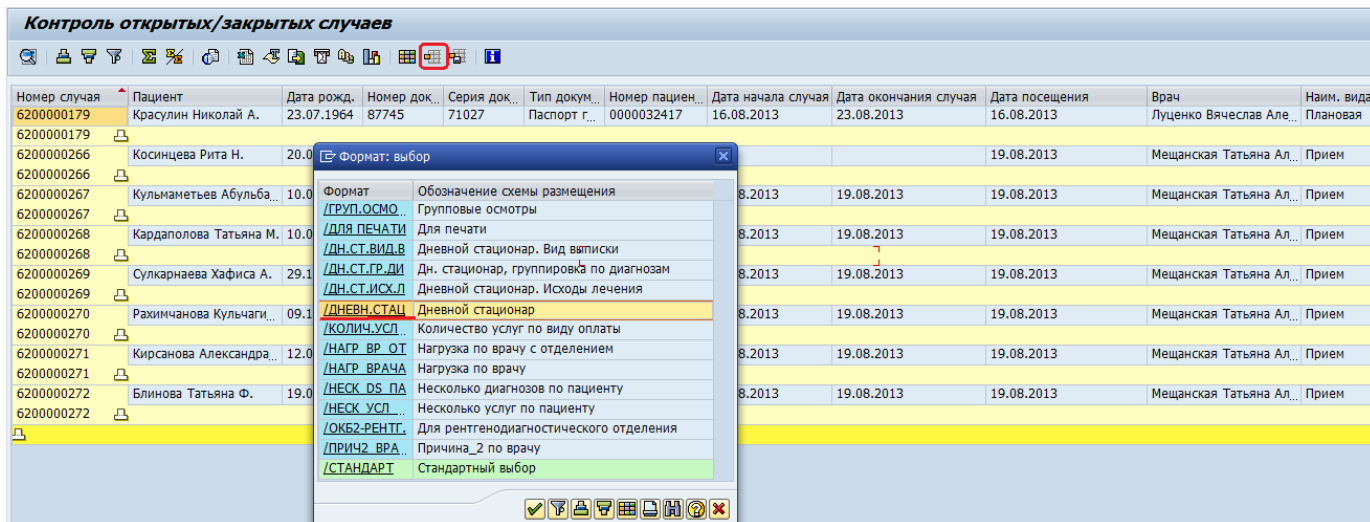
Контроль открытых/закрытых случаев

| Номер случая | Пациент | Дата рожд. | Номер док | Серия док | Тип докум | Номер пациен | Дата начала случая | Дата окончания случая | Дата посещения | Врач | Наим. вида |
|---|---|---|---|---|---|---|---|---|---|---|---|
| 6200000179 | Красулин Николай А. | 23.07.1964 | 87745 | 71027 | Паспорт г | 0000032417 | 16.08.2013 | 23.08.2013 | 16.08.2013 | Луценко Вячеслав Але | Плановая |
| 6200000179 | | | | | | | | | | | |
| 6200000266 | Косинцева Рита Н. | 20.0 | | | | | | | 19.08.2013 | Мещанская Татьяна Ал | Прием |
| 6200000266 | | | | | | | | | | | |
| 6200000267 | Кульмаметьев Абульба | 10.0 | | | | | 8.2013 | 19.08.2013 | 19.08.2013 | Мещанская Татьяна Ал | Прием |
| 6200000267 | | | | | | | | | | | |
| 6200000268 | Кардаполова Татьяна М. | 10.0 | | | | | 8.2013 | 19.08.2013 | 19.08.2013 | Мещанская Татьяна Ал | Прием |
| 6200000268 | | | | | | | | | | | |
| 6200000269 | Сулкарнаева Хафиса А. | 29.1 | | | | | 8.2013 | 19.08.2013 | 19.08.2013 | Мещанская Татьяна Ал | Прием |
| 6200000269 | | | | | | | | | | | |
| 6200000270 | Рахимчанова Кульчаги | 09.1 | | | | | 8.2013 | 19.08.2013 | 19.08.2013 | Мещанская Татьяна Ал | Прием |
| 6200000270 | | | | | | | | | | | |
| 6200000271 | Кирсанова Александра | 12.0 | | | | | 8.2013 | 19.08.2013 | 19.08.2013 | Мещанская Татьяна Ал | Прием |
| 6200000271 | | | | | | | | | | | |
| 6200000272 | Блинова Татьяна Ф. | 19.0 | | | | | 8.2013 | 19.08.2013 | 19.08.2013 | Мещанская Татьяна Ал | Прием |
| 6200000272 | | | | | | | | | | | |

Формат: выбор

| Формат | Обозначение схемы размещения |
|---|---|
| /ГРУП.ОСМО | Групповые осмотры |
| /ДЛЯ ПЕЧАТИ | Для печати |
| /ДН.СТ.ВИД.В | Дневной стационар. Вид выписки |
| /ДН.СТ.ГР.ДИ | Дн. стационар, группировка по диагнозам |
| /ДН.СТ.ИСХ.Л | Дневной стационар. Исходы лечения |
| /ДНЕВН.СТАЦ | Дневной стационар |
| /КОЛИЧ.УСЛ | Количество услуг по виду оплаты |
| /НАГР_ВР_ОТ | Нагрузка по врачу с отделением |
| /НАГР_ВРАЧА | Нагрузка по врачу |
| /НЕСК_DS_ПА | Несколько диагнозов по пациенту |
| /НЕСК_УСЛ | Несколько услуг по пациенту |
| /ОКБ2-РЕНТГ. | Для рентгенодиагностического отделения |
| /ПРИЧ2_ВРА | Причина_2 по врачу |
| /СТАНДАРТ | Стандартный выбор |